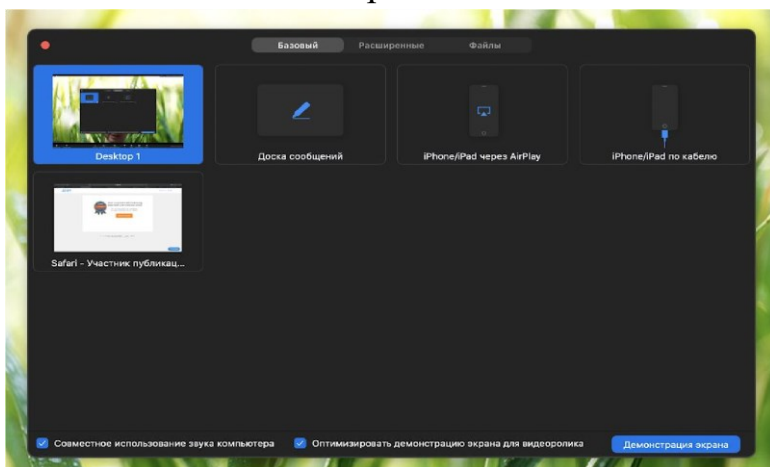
Базовый Расширенные Файлы

Desktop 1

Доска сообщений

iPhone/iPad через AirPlay

iPhone/iPad по кабелю

Safari - Участник публикац...

Совместное использование звука компьютера

Оптимизировать демонстрацию экрана для видеоролика

Демонстрация экрана